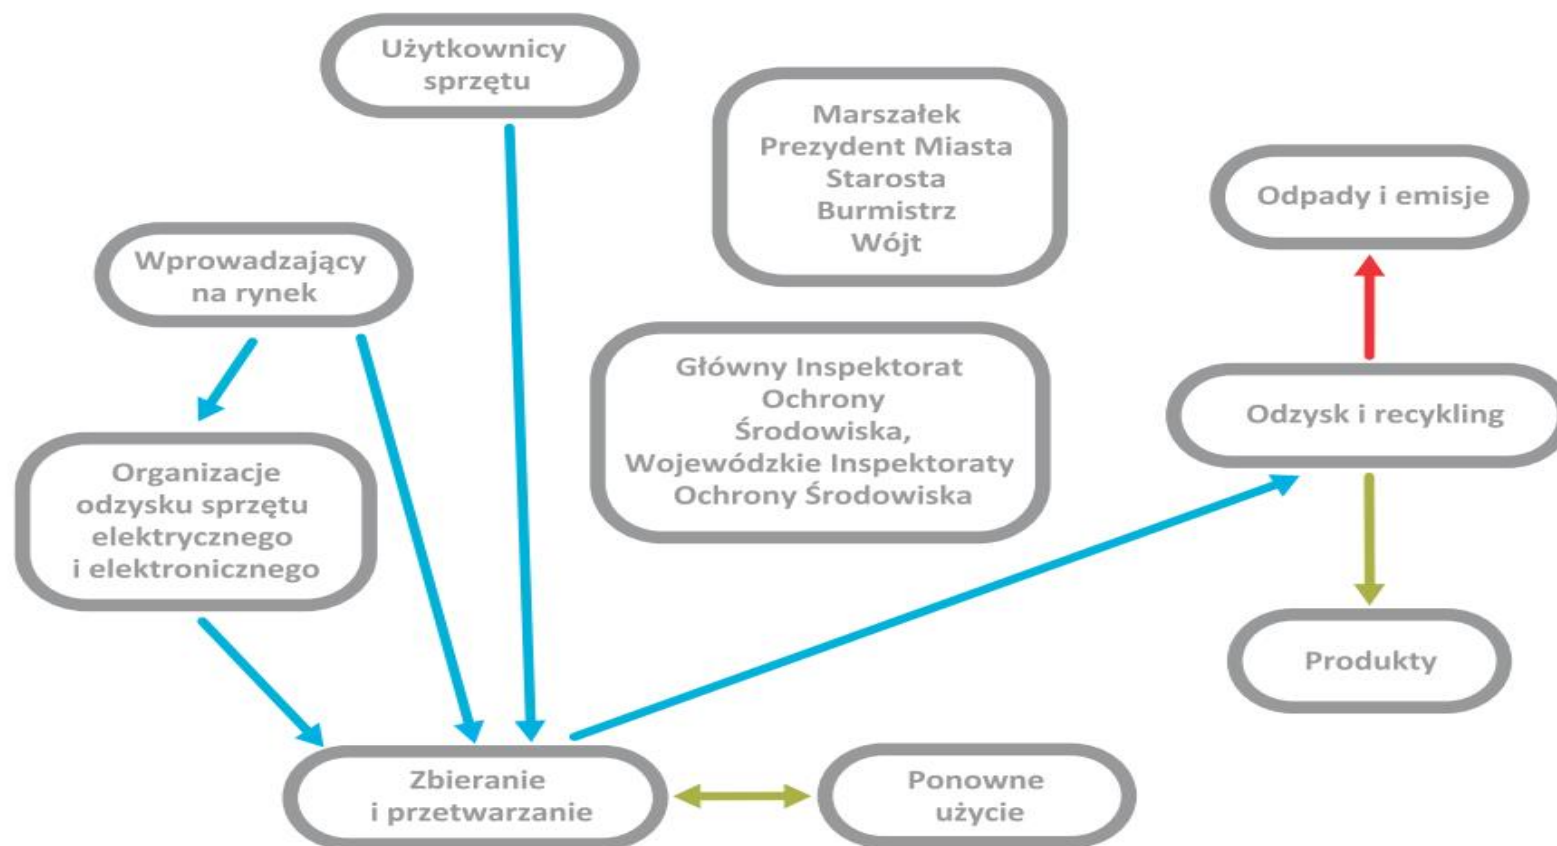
Użytkownicy sprzętu

Marszałek
Prezydent Miasta
Starosta
Burmistrz
Wójt

Odpady i emisje

Wprowadzający na rynek

Główny Inspektorat Ochrony Środowiska, Wojewódzkie Inspektoraty Ochrony Środowiska

Odzysk i recykling

Organizacje odzysku sprzętu elektrycznego i elektronicznego

Produkty

Zbieranie i przetwarzanie

Ponowne użycie